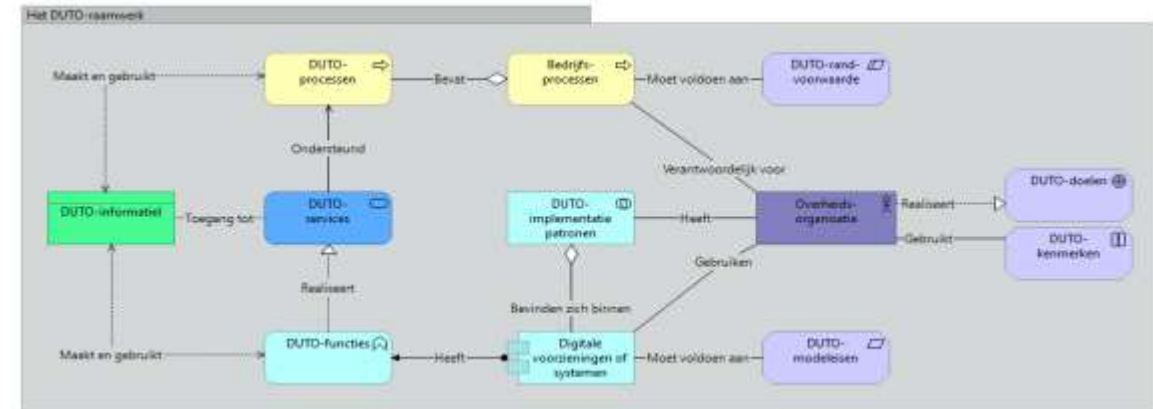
Het DUTO-raamwerk

Maakt en gebruikt

DUTO-processen

Bevat

Bedrijfs-processen

Moet voldoen aan

DUTO-rand-voorwaarde

Ondersteund

Verantwoordelijk voor

DUTO-informatie

Toegang tot

DUTO-services

DUTO-implementatie patronen

Heeft

Overheids-organisatie

Realiseert

DUTO-doelen

Gebruikt

DUTO-kenmerken

Gebruiken

Realiseert

Bevinden zich binnen

Maakt en gebruikt

DUTO-functies

Heeft

Digitale voorzieningen of systemen

Moet voldoen aan

DUTO-modeleisen